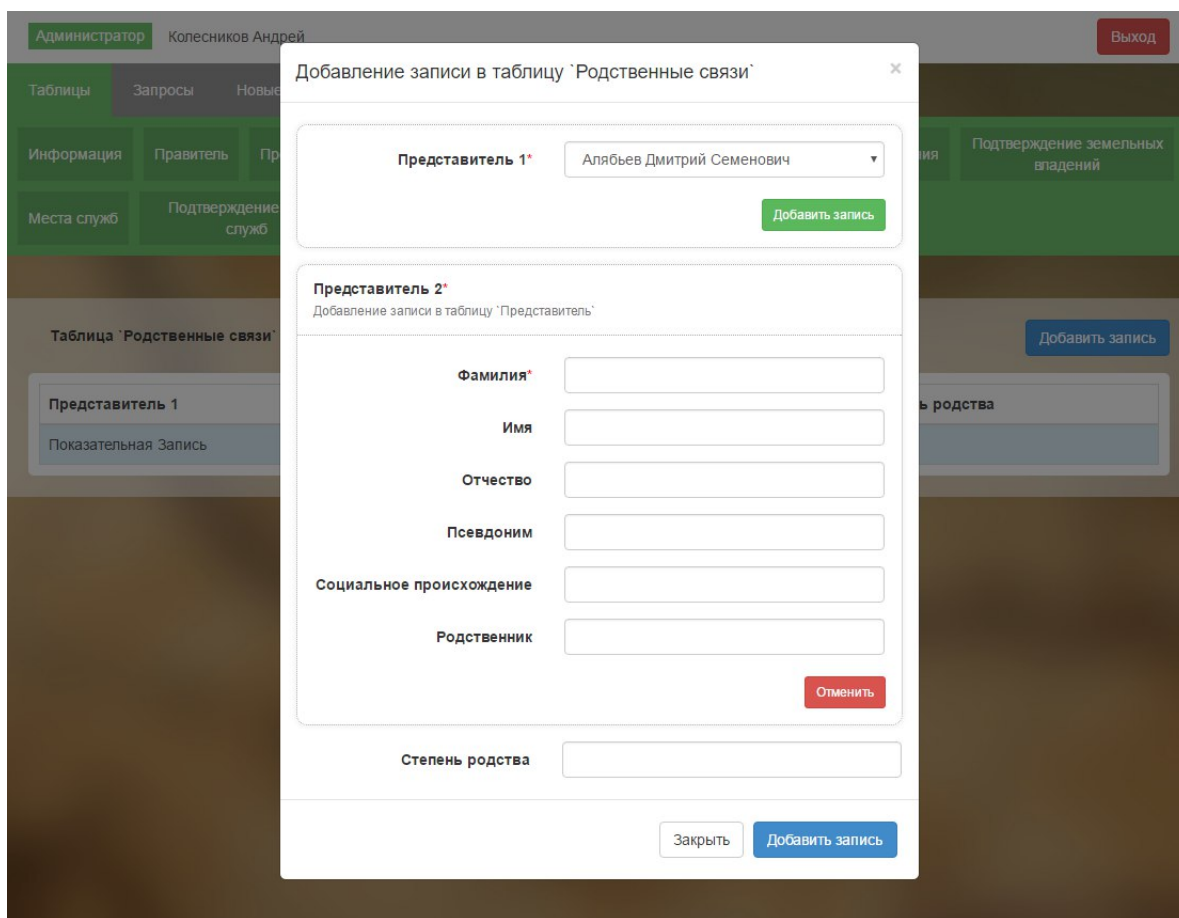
Администратор Колесников Андрей

Выход

Таблицы Запросы Новые

Информация Правитель Пр

ния Подтверждение земельных владений

Места служб Подтверждение служб

Таблица `Родственные связи`

Добавить запись

| Представитель 1 | ь родства |
|---|---|
| Показательная Запись | |

Добавление записи в таблицу `Родственные связи`

×

Представитель 1*

Алябьев Дмитрий Семенович

Добавить запись

Представитель 2*
Добавление записи в таблицу `Представитель`

Фамилия*

Имя

Отчество

Псевдоним

Социальное происхождение

Родственник

Отменить

Степень родства

Закрыть

Добавить запись